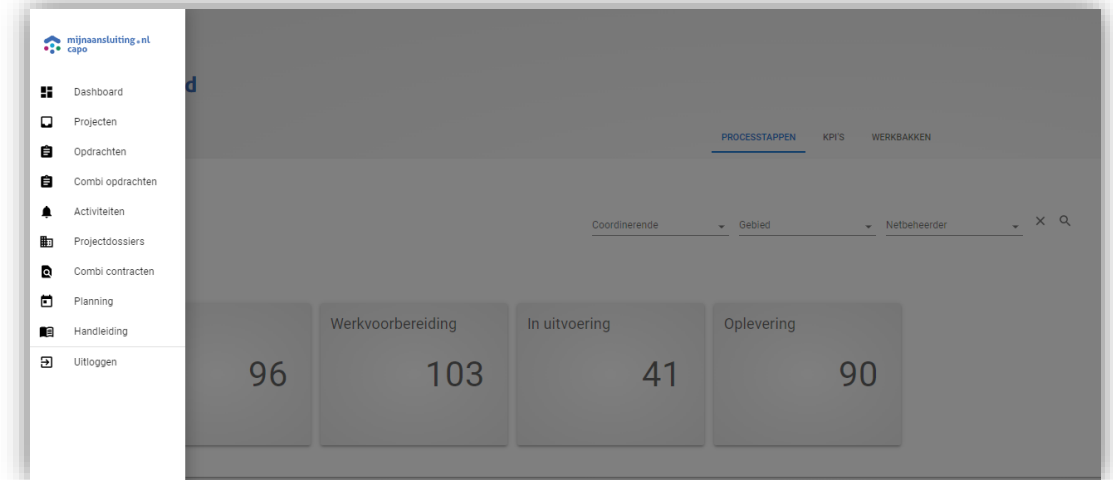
mijnaansluiting.nl
capo

Dashboard
Projecten
Opdrachten
Combi opdrachten
Activiteiten
Projectdossiers
Combi contracten
Planning
Handleiding
Uitloggen

d

PROCESSTAPPEN
KPI'S
WERKBAKKEN

Coordinerende
Gebied
Netbeheerder

96

Werkvoorbereiding
103

In uitvoering
41

Oplevering
90